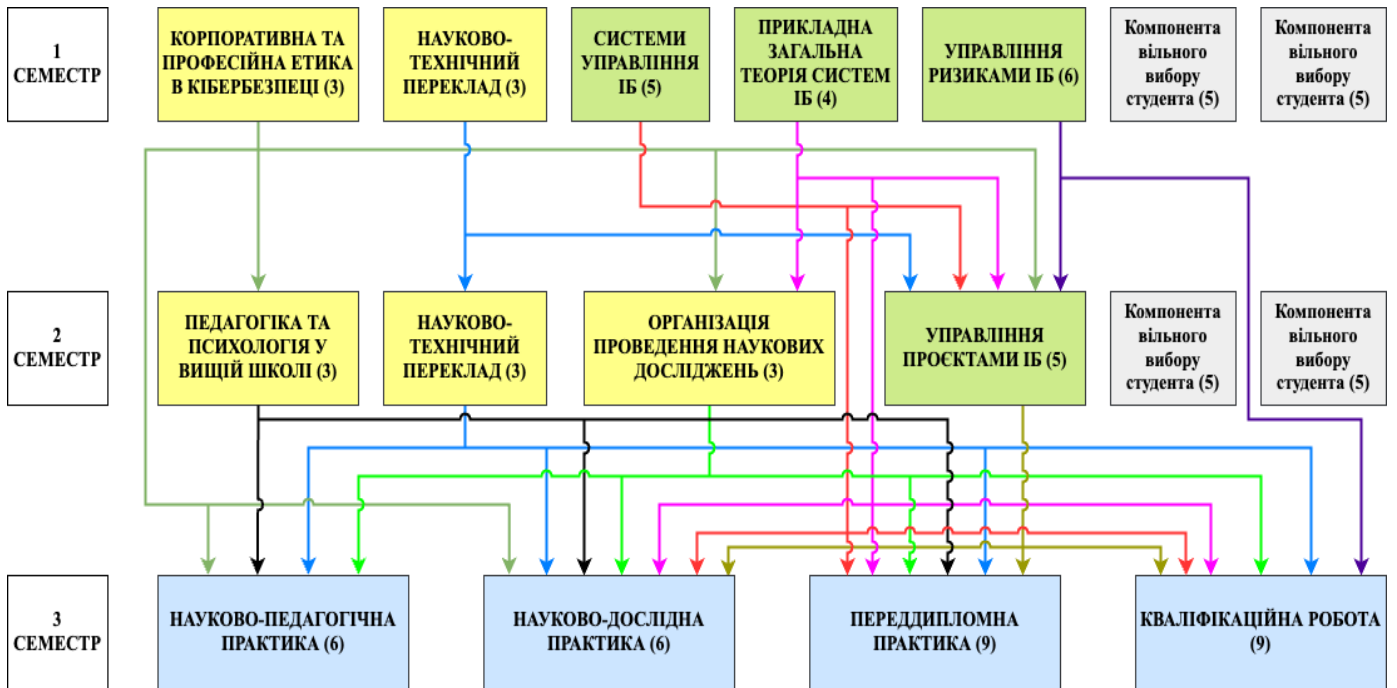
1 СЕМЕСТР

КОРПОРАТИВНА ТА ПРОФЕСІЙНА ЕТИКА В КІБЕРБЕЗПЕЦІ (3)

НАУКОВО-ТЕХНІЧНИЙ ПЕРЕКЛАД (3)

СИСТЕМИ УПРАВЛІННЯ ІБ (5)

ПРИКЛАДНА ЗАГАЛЬНА ТЕОРІЯ СИСТЕМ ІБ (4)

УПРАВЛІННЯ РИЗИКАМИ ІБ (6)

Компонента вільного вибору студента (5)

Компонента вільного вибору студента (5)

2 СЕМЕСТР

ПЕДАГОГІКА ТА ПСИХОЛОГІЯ У ВИЩІЙ ШКОЛІ (3)

НАУКОВО-ТЕХНІЧНИЙ ПЕРЕКЛАД (3)

ОРГАНІЗАЦІЯ ПРОВЕДЕННЯ НАУКОВИХ ДОСЛІДЖЕНЬ (3)

УПРАВЛІННЯ ПРОЄКТАМИ ІБ (5)

Компонента вільного вибору студента (5)

Компонента вільного вибору студента (5)

3 СЕМЕСТР

НАУКОВО-ПЕДАГОГІЧНА ПРАКТИКА (6)

НАУКОВО-ДОСЛІДНА ПРАКТИКА (6)

ПЕРЕДДИПЛОМНА ПРАКТИКА (9)

КВАЛІФІКАЦІЙНА РОБОТА (9)